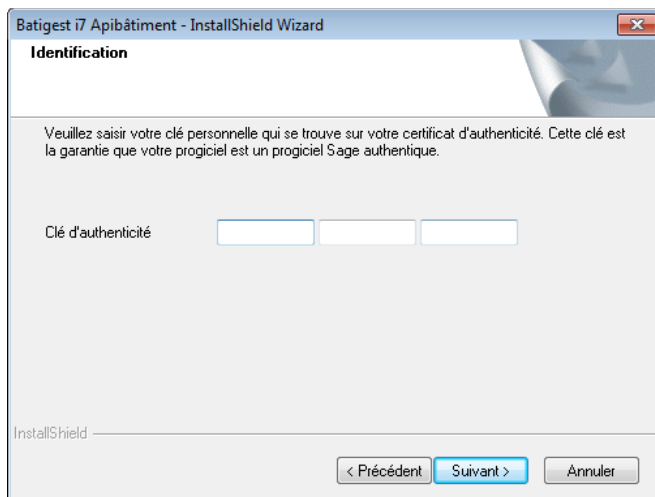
Batigest i7 Apibâtiment - InstallShield Wizard

Identification

Veuillez saisir votre clé personnelle qui se trouve sur votre certificat d'authenticité. Cette clé est la garantie que votre progiciel est un progiciel Sage authentique.

Clé d'authenticité

InstallShield

< Précédent

Suivant >

Annuler